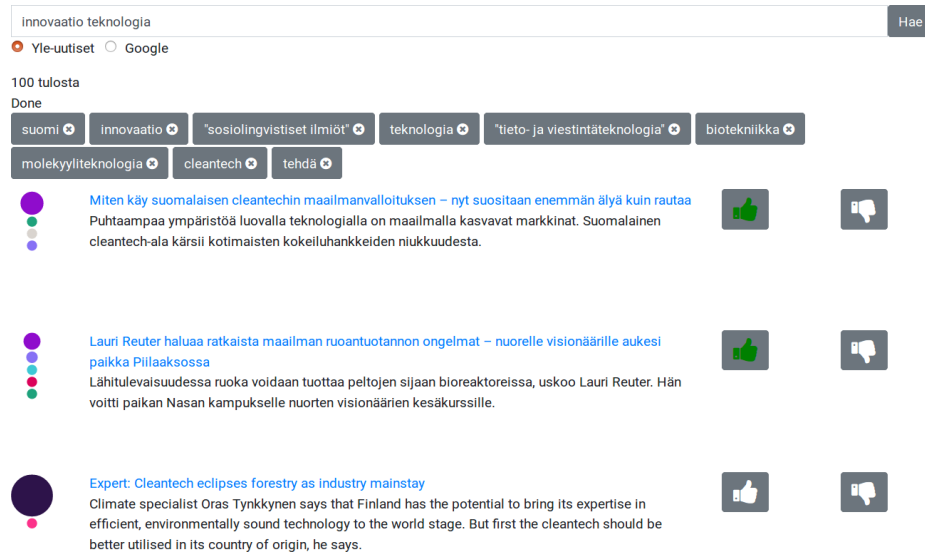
innovaatio teknologia

Hae

Yle-uutiset Google

100 tulosta

Done

suomi innovaatio "sosiolingvistiset ilmiöt" teknologia "tieto- ja viestintäteknologia" biotekniikka molekyyliteknologia cleantech tehdä

Miten käy suomalaisen cleantechin maailmanvalloituksen – nyt suositaan enemmän älyä kuin rautaa
Puhtaampaa ympäristöä luovalla teknologialla on maailmalla kasvavat markkinat. Suomalainen cleantech-ala kärsii kotimaisten kokeiluhankkeiden niukkuudesta.

Lauri Reuter haluaa ratkaista maailman ruoantuotannon ongelmat – nuorelle visionäärille aukesi paikka Piilaaksossa
Lähitulevaisuudessa ruoka voidaan tuottaa peltojen sijaan bioreaktoreissa, uskoo Lauri Reuter. Hän voitti paikan Nasan kampukselle nuorten visionäärien kesäkurssille.

Expert: Cleantech eclipses forestry as industry mainstay
Climate specialist Oras Tynkkynen says that Finland has the potential to bring its expertise in efficient, environmentally sound technology to the world stage. But first the cleantech should be better utilised in its country of origin, he says.